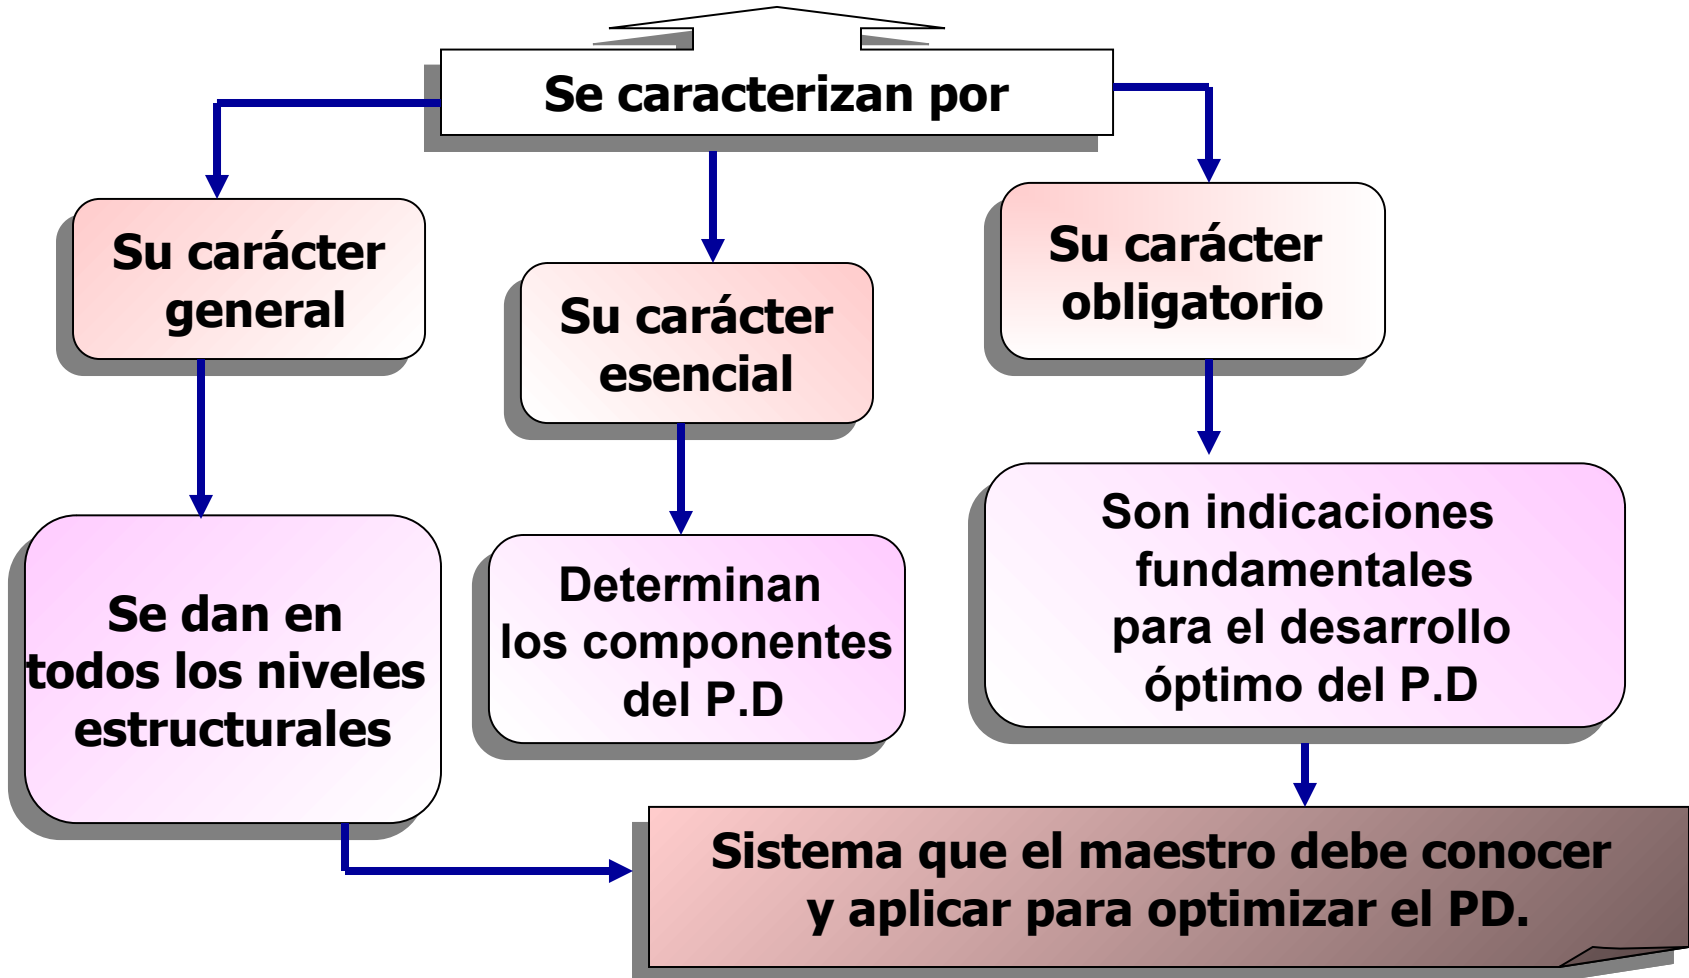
Se caracterizan por

Su carácter general

Su carácter esencial

Su carácter obligatorio

Se dan en todos los niveles estructurales

Determinan los componentes del P.D

Son indicaciones fundamentales para el desarrollo óptimo del P.D

Sistema que el maestro debe conocer y aplicar para optimizar el PD.